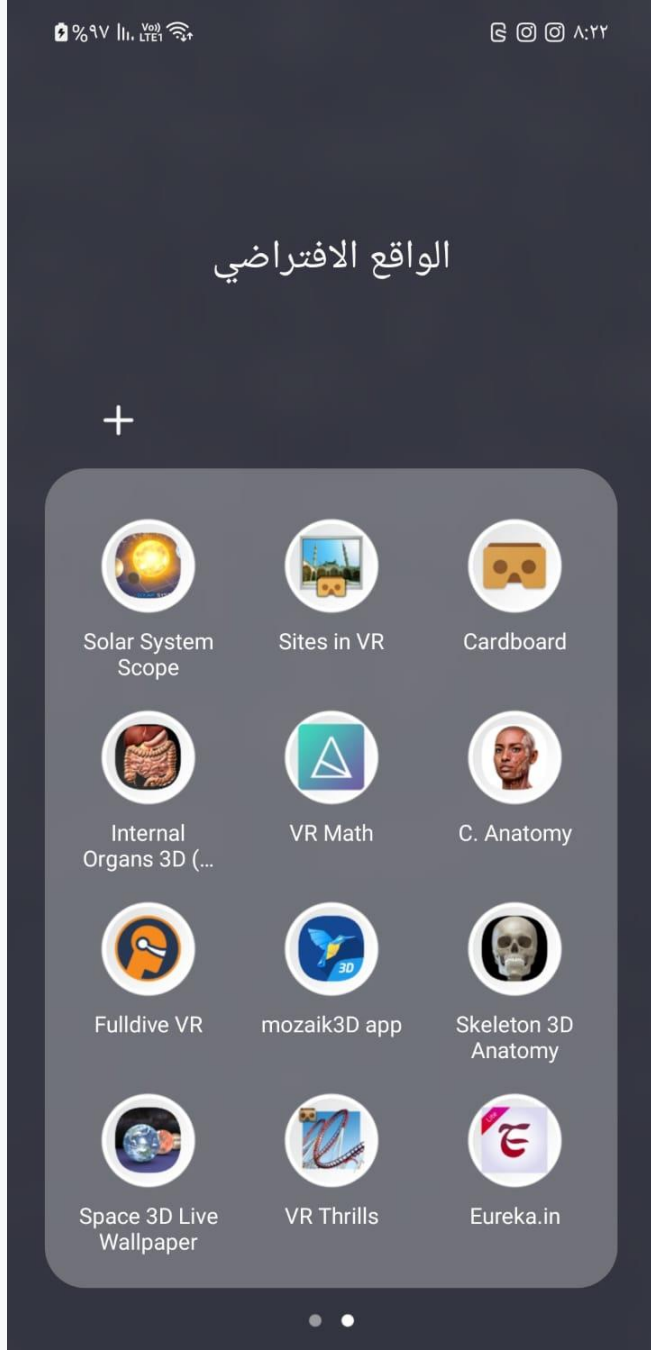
%٩٧ Vo) LTE1 ٨:٢٢

الواقع الافتراضي

+

Solar System Scope
Sites in VR
Cardboard

Internal Organs 3D (...
VR Math
C. Anatomy

Fulldive VR
3D
mozaik3D app
Skeleton 3D Anatomy

Space 3D Live Wallpaper
VR Thrills
Eureka.in